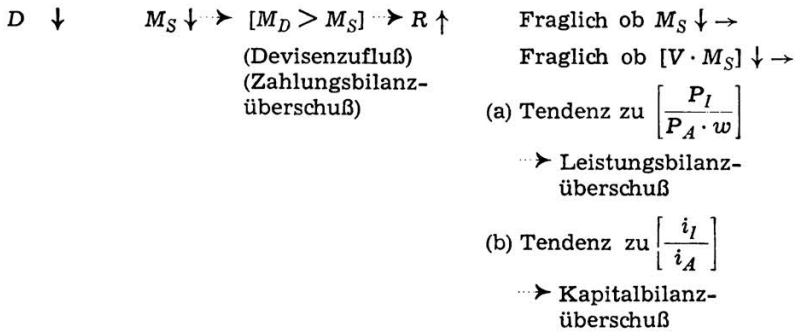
$D \downarrow$ $M_S \downarrow \rightarrow [M_D > M_S] \rightarrow R \uparrow$

(Devisenzufluß)
(Zahlungsbilanzüberschuß)

Fraglich ob $M_S \downarrow \rightarrow$

Fraglich ob $[V \cdot M_S] \downarrow \rightarrow$

(a) Tendenz zu $\left[\frac{P_I}{P_A \cdot w}\right]$

$\rightarrow$ Leistungsbilanzüberschuß

(b) Tendenz zu $\left[\frac{i_I}{i_A}\right]$

$\rightarrow$ Kapitalbilanzüberschuß